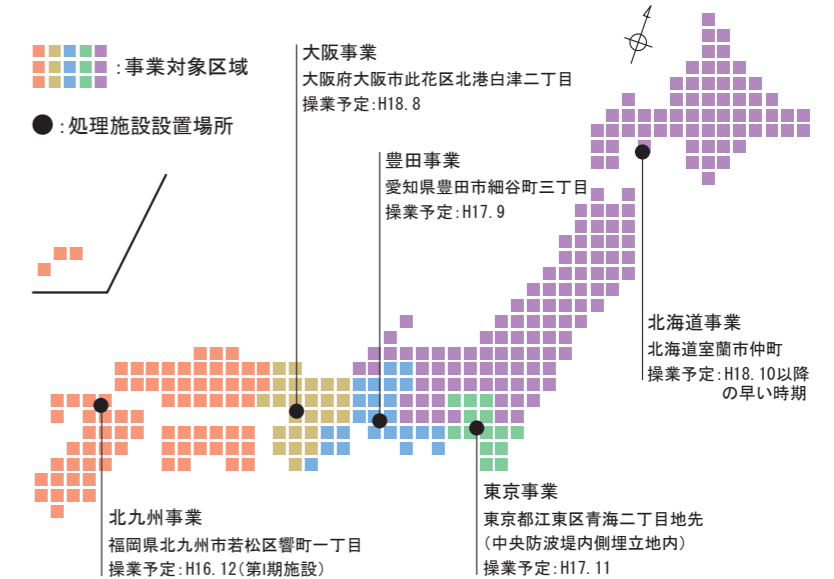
:事業対象区域

:処理施設設置場所

大阪事業
大阪府大阪市此花区北港白津二丁目
操業予定:H18.8

豊田事業
愛知県豊田市細谷町三丁目
操業予定:H17.9

北海道事業
北海道室蘭市仲町
操業予定:H18.10以降の早い時期

東京事業
東京都江東区青海二丁目地先
(中央防波堤内側埋立地内)
操業予定:H17.11

北九州事業
福岡県北九州市若松区響町一丁目
操業予定:H16.12(第I期施設)